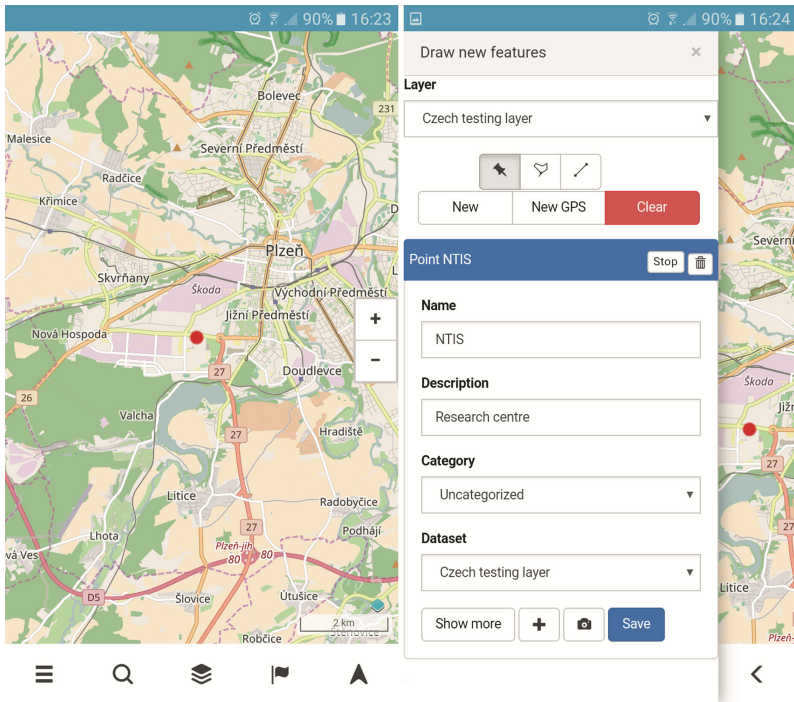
90% 16:23

Bolevec
231
Malesice
Severní Předměstí
Radčice
Křimice
Plzeň
Skvrňany
Škoda
Východní Předměstí
Jižní Předměstí
Nová Hospoda
+
−
27
Doudlevce
26
Valcha
27
Hradiště
Litice
Radobyčice
27
Podhájí
Lhota
Plzeň-jih
80
80
va Ves
D5
Šlovice
Útušice
2 km
Robčice
Štěnovice

90% 16:24

Draw new features
×
Layer
Czech testing layer
New
New GPS
Clear
Point NTIS
Stop
Name
NTIS
Description
Research centre
Category
Uncategorized
Dataset
Czech testing layer
Show more
+
Save

Severní
Škoda
Jižn
27
Litice
Plzeň-